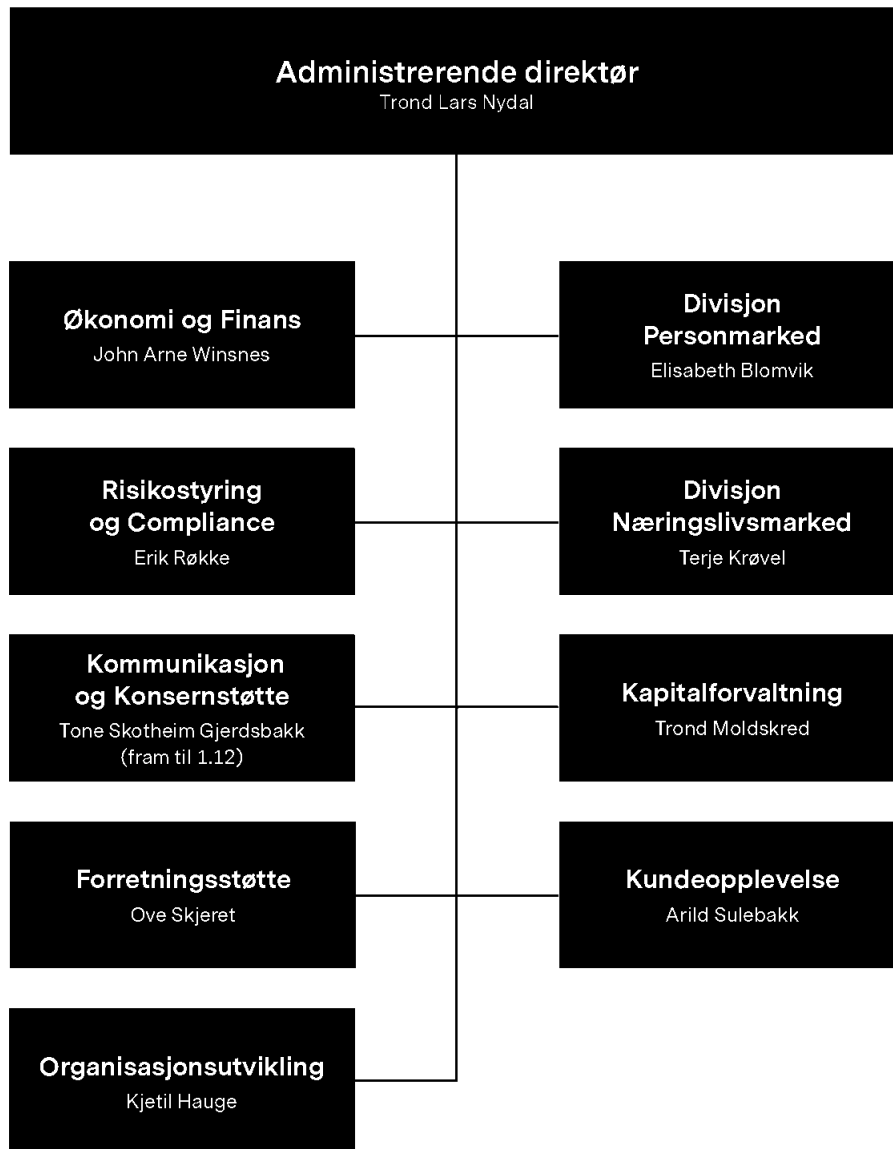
Administrerende direktør
Trond Lars Nydal

Økonomi og Finans
John Arne Winsnes

Divisjon Personmarked
Elisabeth Blomvik

Risikostyring og Compliance
Erik Røkke

Divisjon Næringslivsmarked
Terje Krøvel

Kommunikasjon og Konsernstøtte
Tone Skotheim Gjerdsbakk (fram til 1.12)

Kapitalforvaltning
Trond Moldskred

Forretningsstøtte
Ove Skjeret

Kundeopplevelse
Arild Sulebakk

Organisasjonsutvikling
Kjetil Hauge